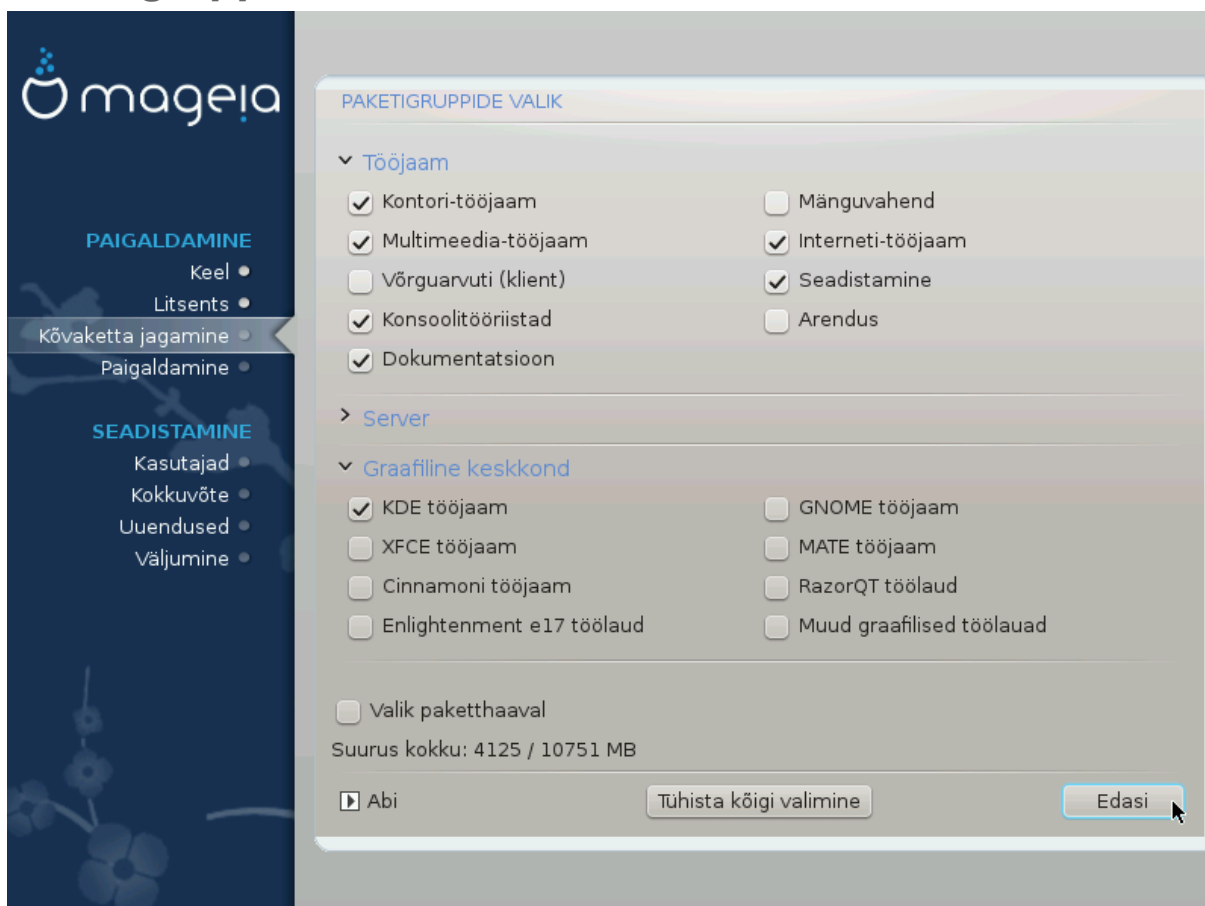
mageia

PAIGALDAMINE
Keel
Litsents
Kõvaketta jagamine
Paigaldamine

SEADISTAMINE
Kasutajad
Kokkuvõte
Uuendused
Väljumine

PAKETIGRUPPIDE VALIK

Tööjaam

Kontori-tööjaam
Mänguvahend
Multimeedia-tööjaam
Interneti-tööjaam
Võrguarvuti (klient)
Seadistamine
Konsoolitööriistad
Arendus
Dokumentatsioon

Server

Graafiline keskkond

KDE tööjaam
GNOME tööjaam
XFCE tööjaam
MATE tööjaam
Cinnamoni tööjaam
RazorQT töölaud
Enlightenment e17 töölaud
Muud graafilised töölauad

Valik paketthaaval

Suurus kokku: 4125 / 10751 MB

Abi
Tühista kõigi valimine
Edasi